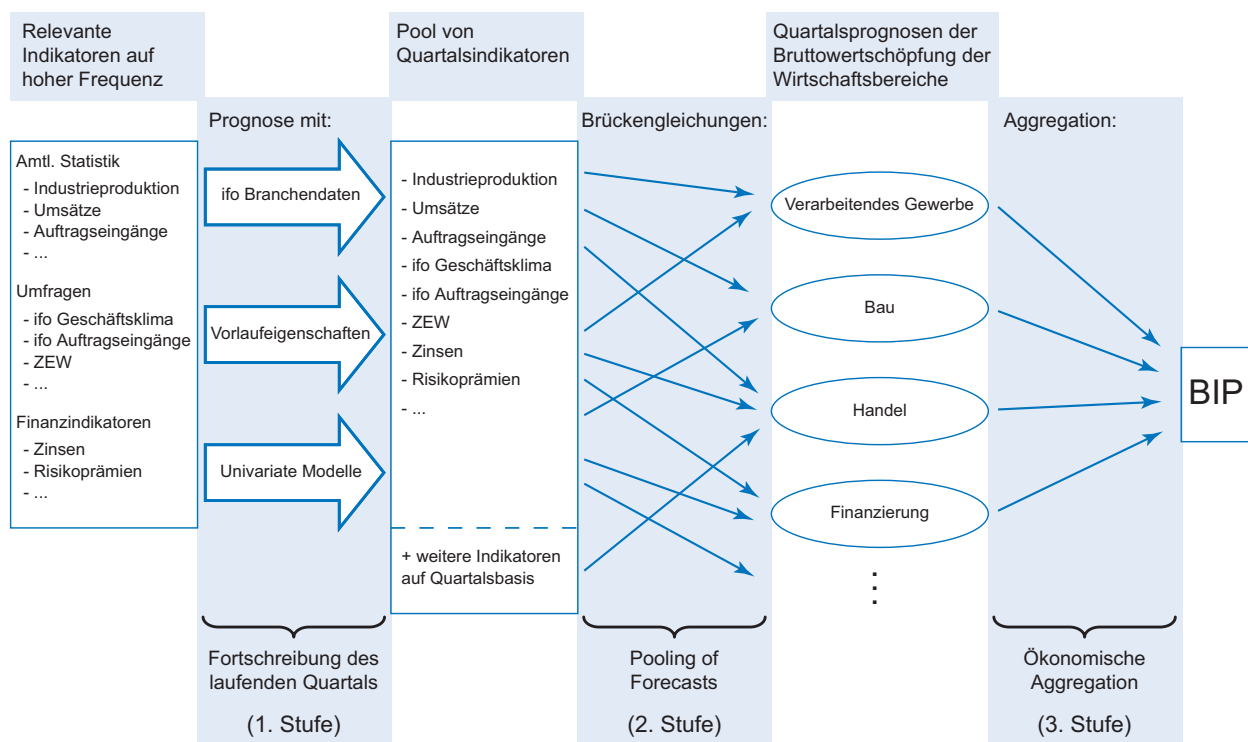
Relevante Indikatoren auf hoher Frequenz

Pool von Quartalsindikatoren

Quartalsprognosen der Bruttowertschöpfung der Wirtschaftsbereiche

Prognose mit:

Brückengleichungen:

Aggregation:

Amtl. Statistik
- Industrieproduktion
- Umsätze
- Auftragseingänge
- ...

Umfragen
- ifo Geschäftsklima
- ifo Auftragseingänge
- ZEW
- ...

Finanzindikatoren
- Zinsen
- Risikoprämien
- ...

ifo Branchendaten

Vorlaufeigenschaften

Univariate Modelle

- Industrieproduktion
- Umsätze
- Auftragseingänge
- ifo Geschäftsklima
- ifo Auftragseingänge
- ZEW
- Zinsen
- Risikoprämien
- ...

+ weitere Indikatoren auf Quartalsbasis

Verarbeitendes Gewerbe

Bau

Handel

Finanzierung

⋮

BIP

Fortschreibung des laufenden Quartals

(1. Stufe)

Pooling of Forecasts

(2. Stufe)

Ökonomische Aggregation

(3. Stufe)